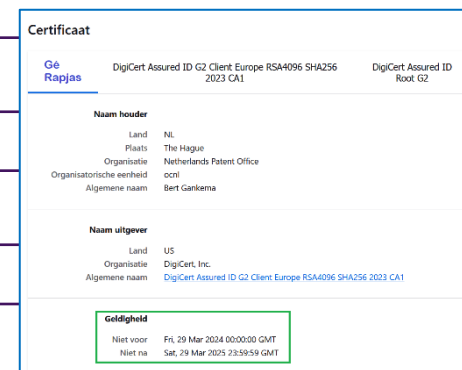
Certificaat

Gè Rapjas | DigiCert Assured ID G2 Client Europe RSA4096 SHA256 2023 CA1 | DigiCert Assured ID Root G2

Naam houder

Land NL
Plaats The Hague
Organisatie Netherlands Patent Office
Organisatorische eenheid ocnl
Algemene naam Bert Gankema

Naam uitgever

Land US
Organisatie DigiCert, Inc.
Algemene naam DigiCert Assured ID G2 Client Europe RSA4096 SHA256 2023 CA1

Geldigheid

Niet voor Fri, 29 Mar 2024 00:00:00 GMT
Niet na Sat, 29 Mar 2025 23:59:59 GMT